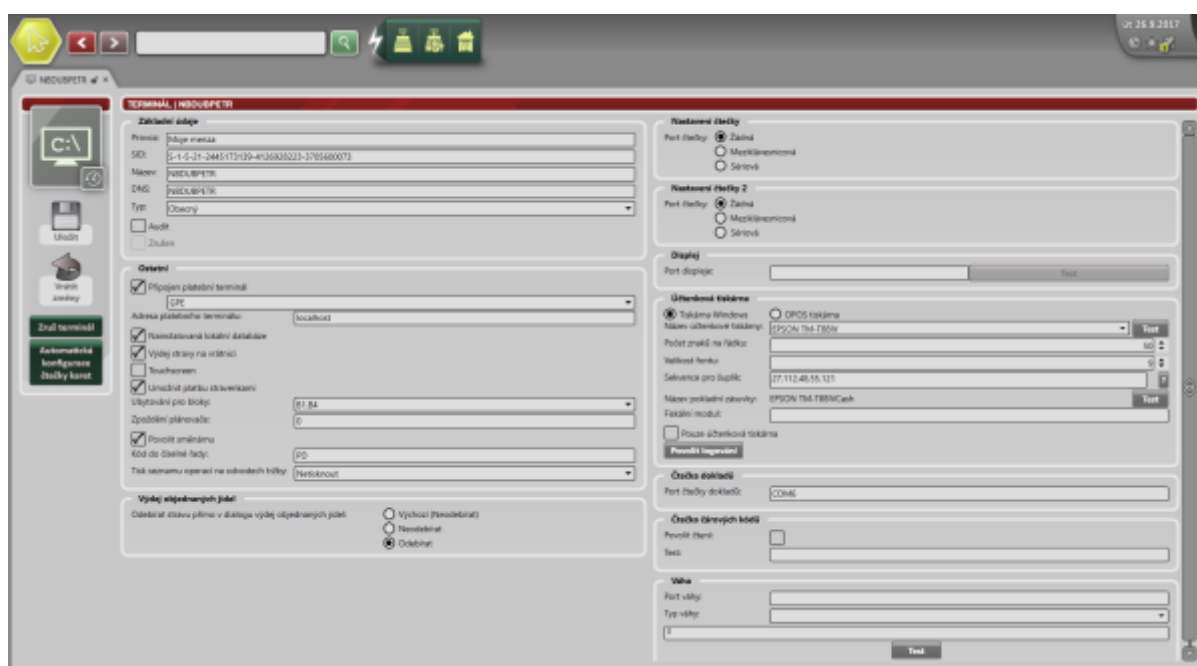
út 26.9.2017

NBDUBPETR

TERMINÁL | NBDUBPETR

Uložit

Vrátit změny

Znát terminál

Automatická konfigurace čtečky karet

Základní údaje

Provoz: Moje menza

SID: S-1-5-21-2445173139-4126920223-3705680073

Název: NBDUBPETR

DNS: NBDUBPETR

Typ: Obecný

Audit

Zrušen

Ostatní

Připojen platební terminál

GPE

Adresa platebního terminálu: localhost

Nainstalovaná lokální databáze

Výdej stravy na vrátnici

Touchscreen

Umožnit platbu stravenkami

Ubytování pro bloky: B1.B4

Zpoždění plánovače: 0

Povolit směnárnu

Kód do číselné řady: PD

Tisk seznamu operací na sobotech tržby: Netisknout

Výdej objednaných jídel

Odebírat stravu přímo v dialogu výdej objednaných jídel:

Výchozí (Neodebírat)

Neodebírat

Odebírat

Nastavení čtečky

Port čtečky: Žádná

Mezikláresnicová

Sériová

Nastavení čtečky 2

Port čtečky: Žádná

Mezikláresnicová

Sériová

Displej

Port displeje:

Test

Účtenková tiskárna

Tiskárna Windows

OPOS tiskárna

Název účtenkové tiskárny: EPSON TM-T88IV

Test

Počet znaků na řádku: 50

Velikost fontu: 9

Sekvence pro šuplík: 27.112.48.55.121

Název pokladní zásuvky: EPSON TM-T88IVCash

Test

Fiskální modul:

Pouze účtenková tiskárna

Povolit logování

Čtečka dokladů

Port čtečky dokladů: COM6

Čtečka čárových kódů

Povolit čtení:

Test:

Váha

Port váhy:

Typ váhy:

Test